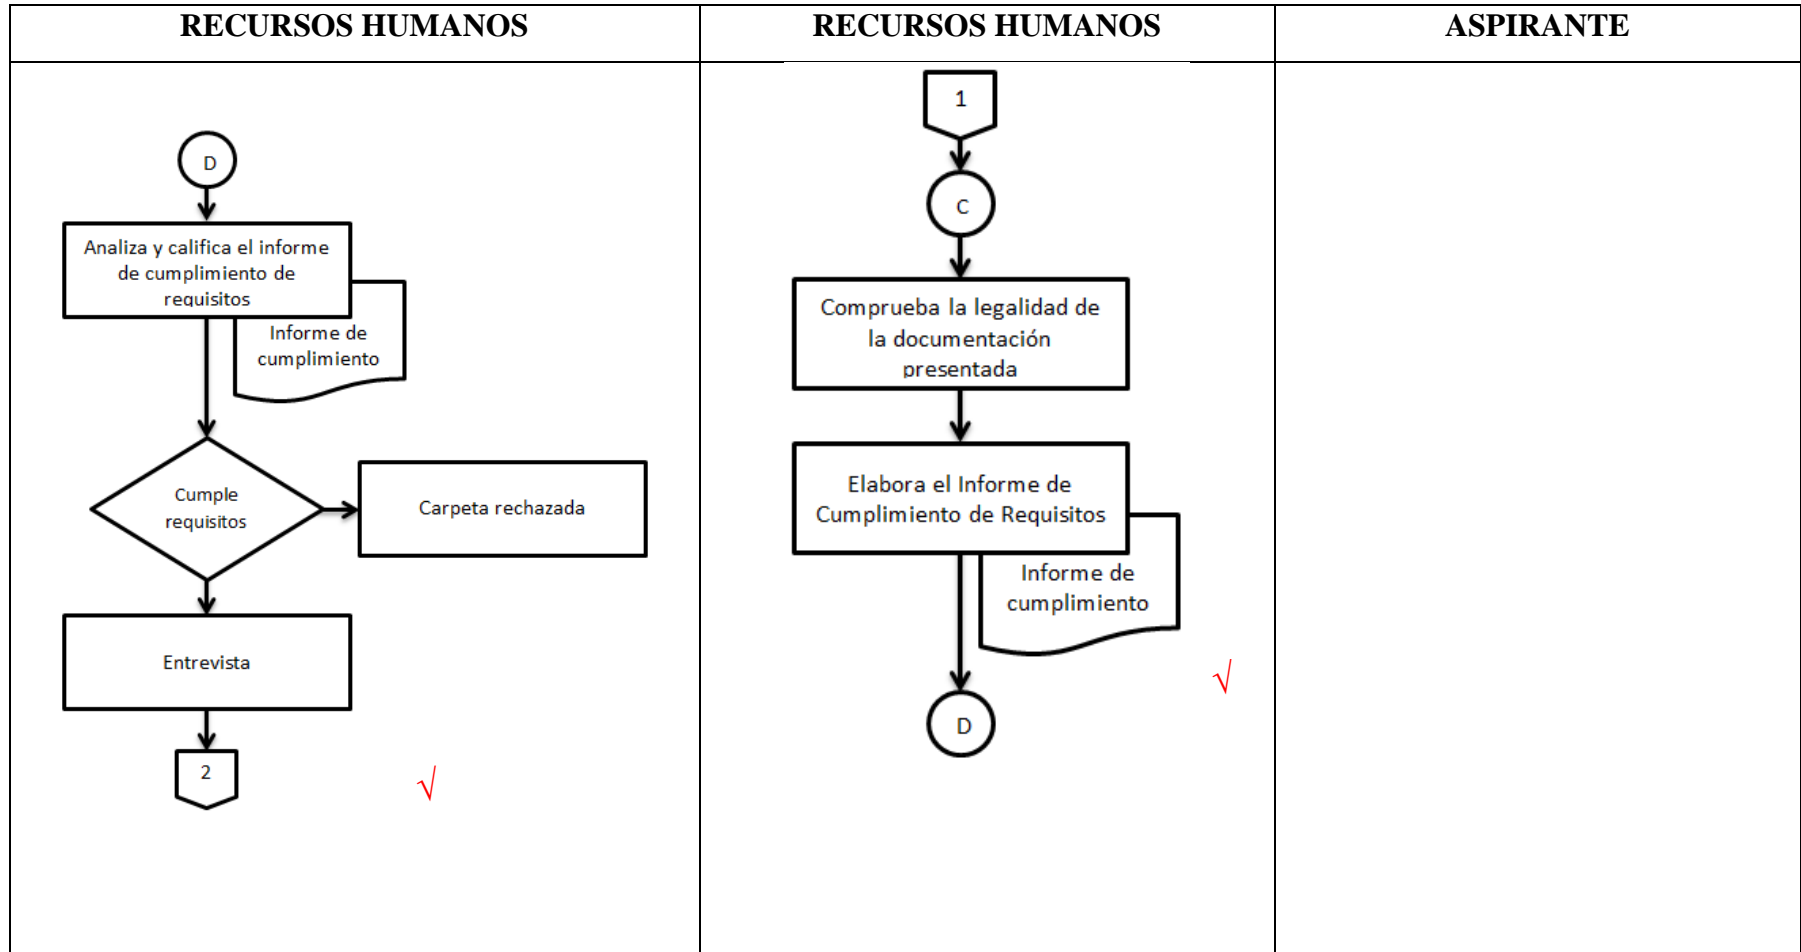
| RECURSOS HUMANOS | RECURSOS HUMANOS | ASPIRANTE |
|---|---|---|
| D<br>Analiza y califica el informe de cumplimiento de requisitos<br>Informe de cumplimiento<br>Cumple requisitos<br>Carpeta rechazada<br>Entrevista<br>2<br>√ | 1<br>C<br>Comprueba la legalidad de la documentación presentada<br>Elabora el Informe de Cumplimiento de Requisitos<br>Informe de cumplimiento<br>√<br>D | |